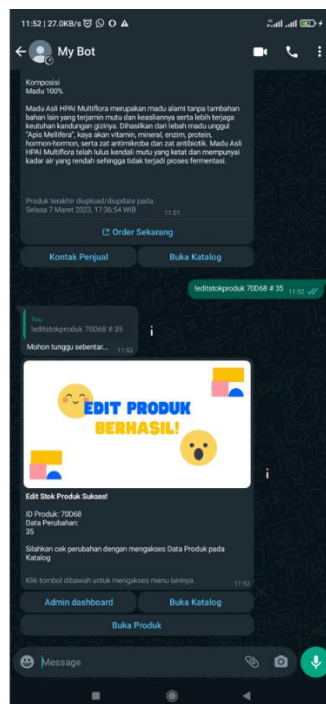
11:52 | 27.0KB/s

My Bot

Komposisi
Madu 100%

Madu Asli HPAI Multiflora merupakan madu alami tanpa tambahan bahan lain yang terjamin mutu dan keasliannya serta lebih terjaga keutuhan kandungan gizinya. Dihasilkan dari lebah madu unggul "Apis Mellifera", kaya akan vitamin, mineral, enzim, protein, hormon-hormon, serta zat antimikroba dan zat antibiotik. Madu Asli HPAI Multiflora telah lulus kendali mutu yang ketat dan mempunyai kadar air yang rendah sehingga tidak terjadi proses fermentasi.

Produk terakhir diupload/diupdate pada : Selasa 7 Maret 2023, 17:36:54 WIB 11:51

Order Sekarang

Kontak Penjual

Buka Katalog

!editstokproduk 70D68 # 35 11:52

You
!editstokproduk 70D68 # 35

Mohon tunggu sebentar... 11:52

EDIT PRODUK BERHASIL!

Edit Stok Produk Sukses!

ID Produk: 70D68
Data Perubahan:
35

Silahkan cek perubahan dengan mengakses Data Produk pada Katalog

Klik tombol dibawah untuk mengakses menu lainnya. 11:52

Admin dashboard

Buka Katalog

Buka Produk

Message